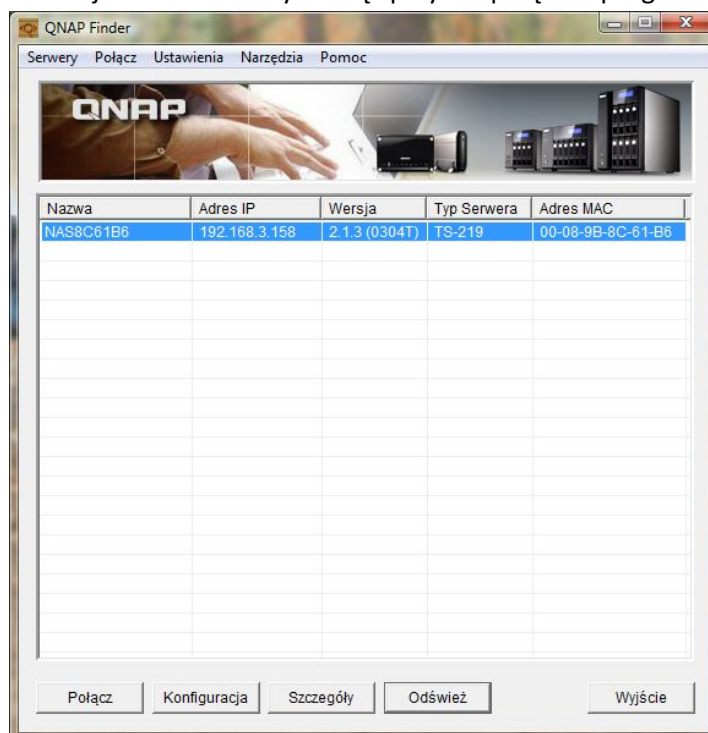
QNAP Finder

Serwery Połącz Ustawienia Narzędzia Pomoc

QNAP

| Nazwa | Adres IP | Wersja | Typ Serwera | Adres MAC |
|---|---|---|---|---|
| NAS8C61B6 | 192.168.3.158 | 2.1.3 (0304T) | TS-219 | 00-08-9B-8C-61-B6 |

Połącz Konfiguracja Szczegóły Odśwież Wyjście